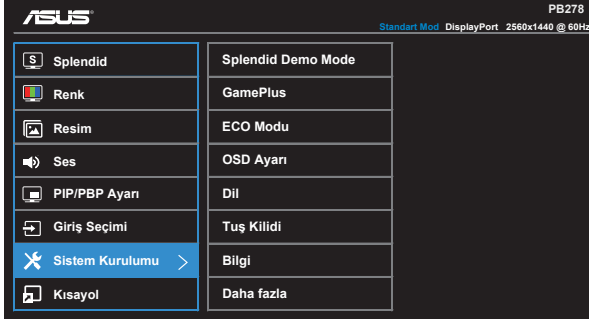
ASUS

PB278

Standart Mod DisplayPort 2560x1440 @ 60Hz

Splendid
Renk
Resim
Ses
PIP/PBP Ayarı
Giriş Seçimi
Sistem Kurulumu
Kısayol

Splendid Demo Mode
GamePlus
ECO Modu
OSD Ayarı
Dil
Tuş Kilidi
Bilgi
Daha fazla